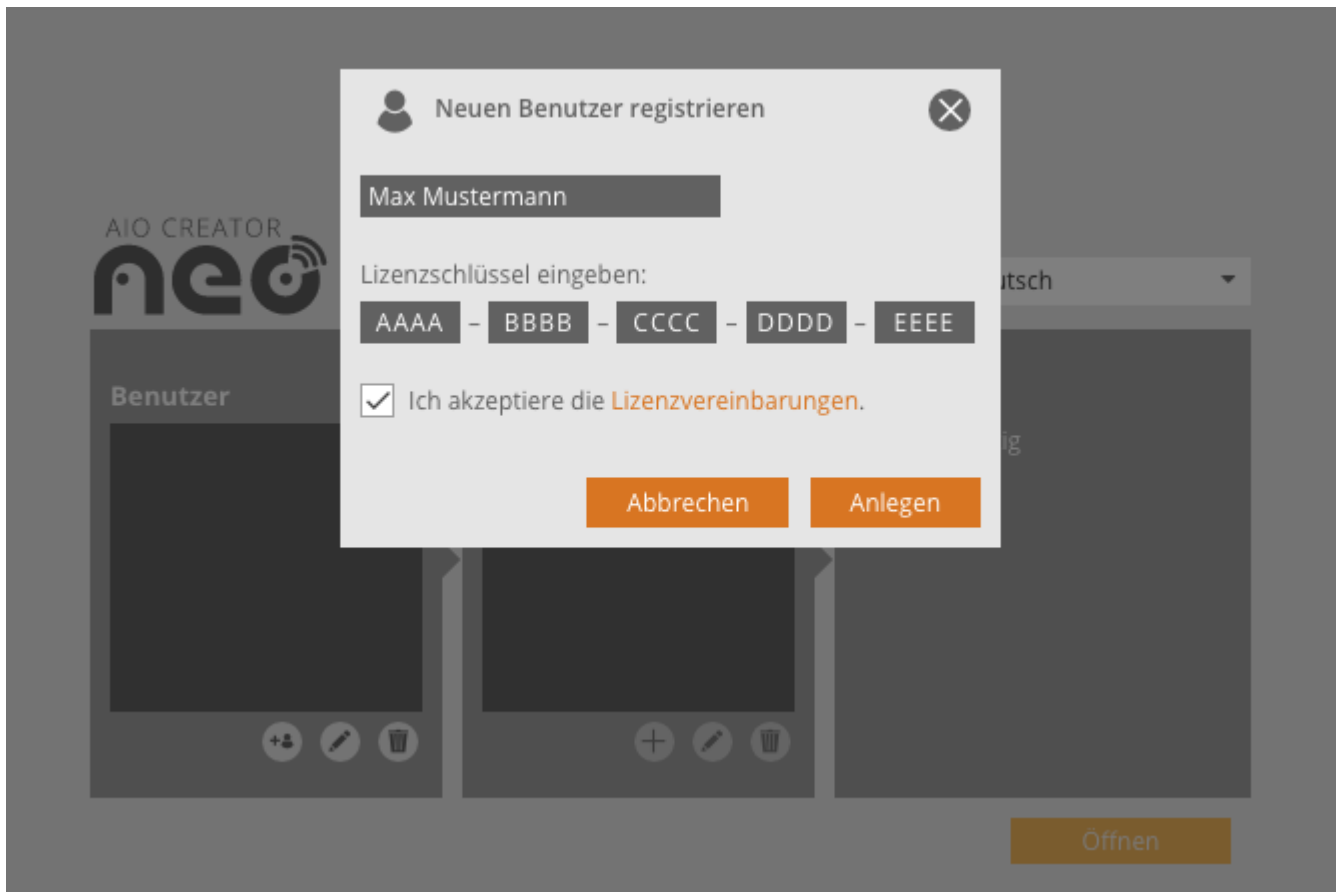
Neuen Benutzer registrieren

Max Mustermann

Lizenzschlüssel eingeben:

AAAA – BBBB – CCCC – DDDD – EEEE

Ich akzeptiere die Lizenzvereinbarungen.

Abbrechen Anlegen

AIO CREATOR
neo

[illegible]tsch

Benutzer

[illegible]ig

Öffnen